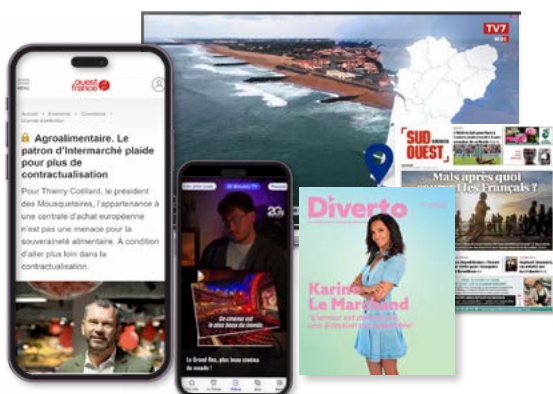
ouest france

MENU

Accueil › Economie › Commerce › Grande distribution

Agroalimentaire. Le patron d'Intermarché plaide pour plus de contractualisation

Pour Thierry Cotillard, le président des Mousquetaires, l'appartenance à une centrale d'achat européenne n'est pas une menace pour la souveraineté alimentaire. À condition d'aller plus loin dans la contractualisation.

TV7

SUD OUEST

Mais après quoi courent les Français ?

Diverto

Karine Le Marchand

20

Un cinéma est le plus beau du monde

Le Grand Rex, plus beau cinéma du monde !